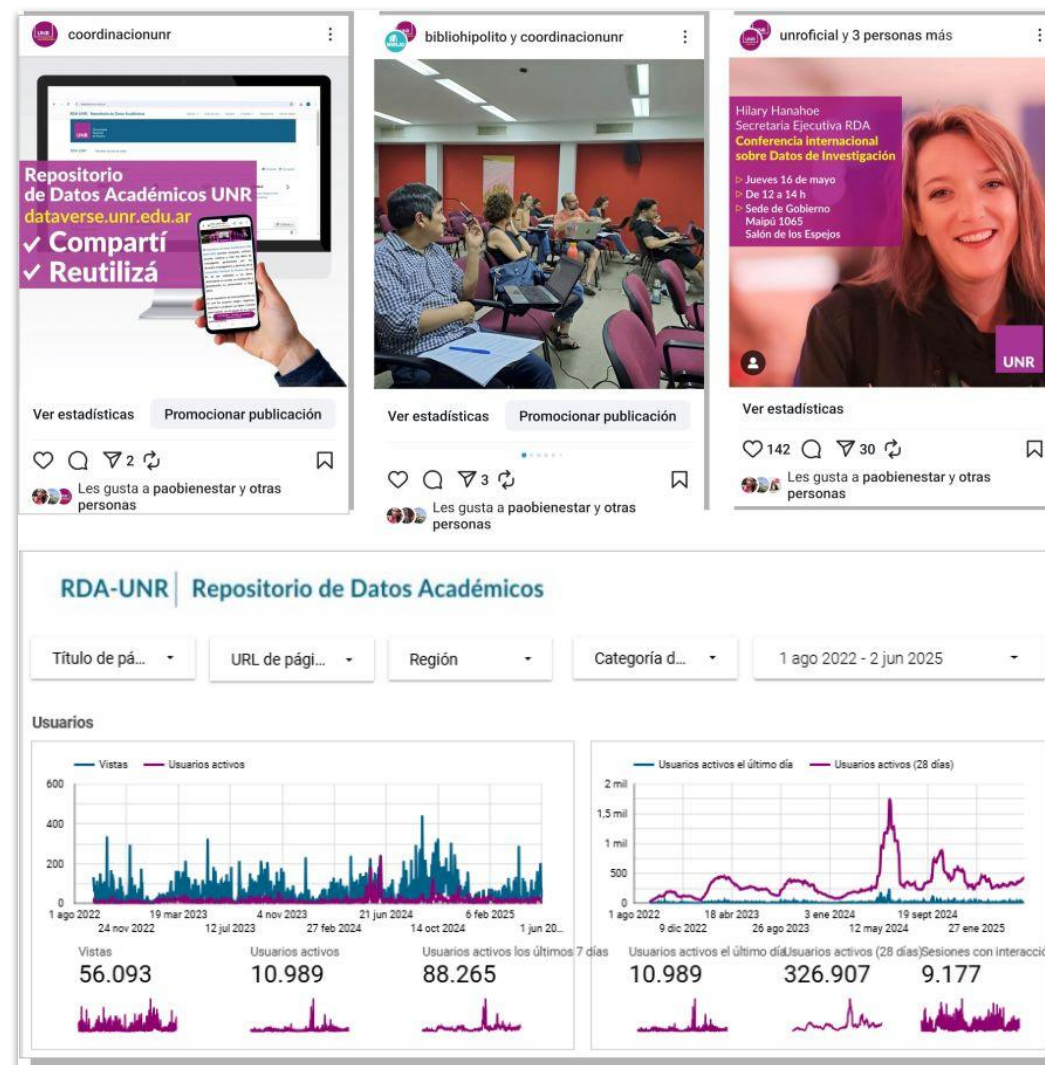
coordinacionunr

Repositorio de Datos Académicos UNR
dataverse.unr.edu.ar
✓ Compartí
✓ Reutilizá

Ver estadísticas
Promocionar publicación

2

Les gusta a paobienestar y otras personas

bibliohipolito y coordinacionunr

Ver estadísticas
Promocionar publicación

3

Les gusta a paobienestar y otras personas

unroficial y 3 personas más

Hilary Hanahoe
Secretaria Ejecutiva RDA
Conferencia internacional sobre Datos de Investigación
▷ Jueves 16 de mayo
▷ De 12 a 14 h
▷ Sede de Gobierno
Maipú 1065
Salón de los Espejos

UNR

Ver estadísticas

142 30

Les gusta a paobienestar y otras personas

RDA-UNR | Repositorio de Datos Académicos

Título de pá...
URL de pági...
Región
Categoría d...
1 ago 2022 - 2 jun 2025

Usuarios

Vistas
Usuarios activos

600
400
200
0

1 ago 2022
24 nov 2022
19 mar 2023
12 jul 2023
4 nov 2023
27 feb 2024
21 jun 2024
14 oct 2024
6 feb 2025
1 jun 20...

Usuarios activos el último día
Usuarios activos (28 días)

2 mil
1,5 mil
1 mil
500
0

1 ago 2022
9 dic 2022
18 abr 2023
26 ago 2023
3 ene 2024
12 may 2024
19 sept 2024
27 ene 2025

Vistas
56.093

Usuarios activos
10.989

Usuarios activos los últimos 7 días
88.265

Usuarios activos el último día
10.989

Usuarios activos (28 días)
326.907

Sesiones con interacció
9.177